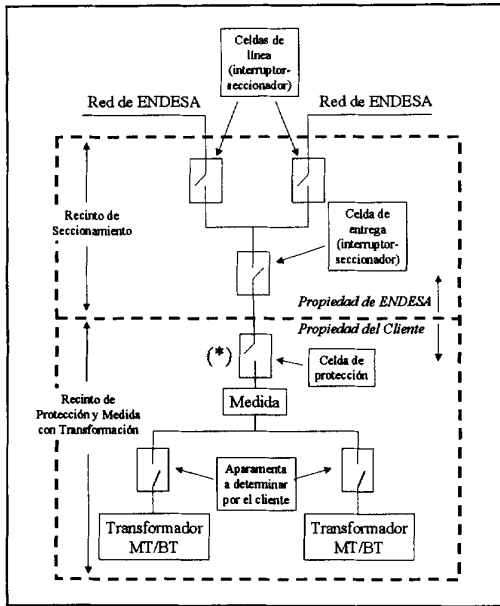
Celdas de línea (interruptor-seccionador)

Red de ENDESA

Red de ENDESA

Recinto de Seccionamiento

Celda de entrega (interruptor-seccionador)

Propiedad de ENDESA

Propiedad del Cliente

(*)

Celda de protección

Medida

Recinto de Protección y Medida con Transformación

Aparamenta a determinar por el cliente

Transformador MT/BT

Transformador MT/BT